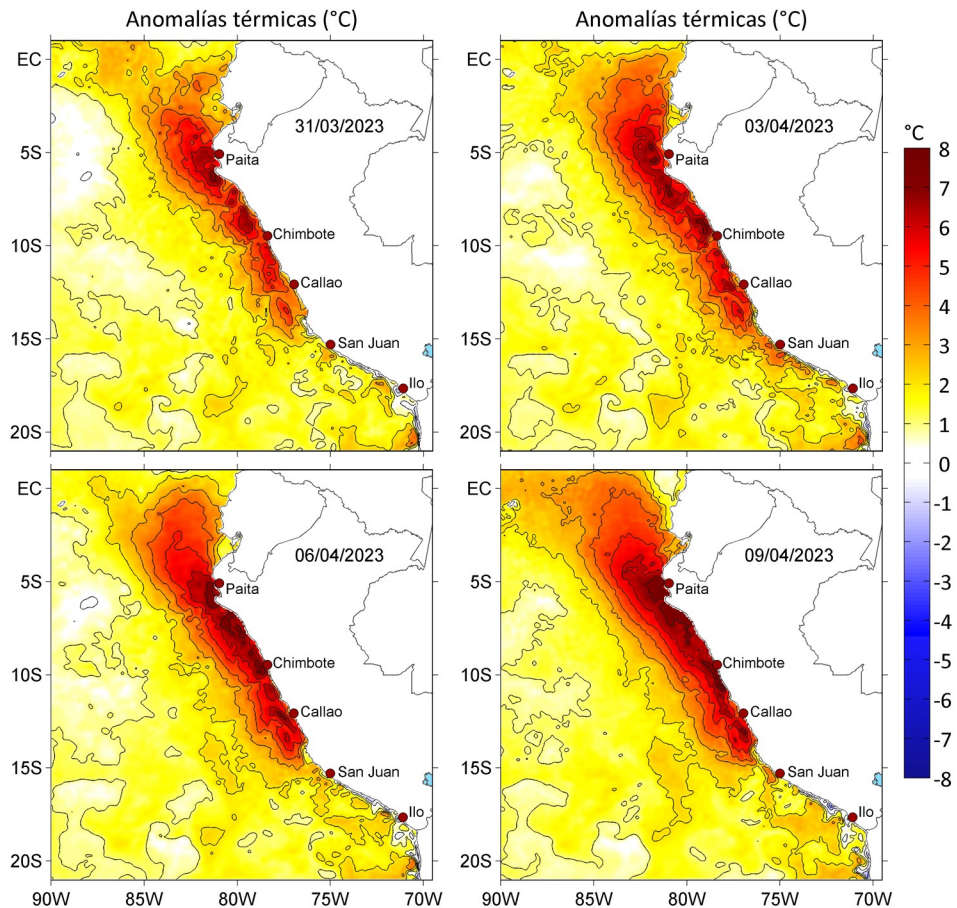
Anomalías térmicas (°C)

Anomalías térmicas (°C)

EC
5S
10S
15S
20S

31/03/2023
Paita
Chimbote
Callao
San Juan
Ilo

EC
5S
10S
15S
20S

03/04/2023
Paita
Chimbote
Callao
San Juan
Ilo

°C
8
7
6
5
4
3
2
1
0
-1
-2
-3
-4
-5
-6
-7
-8

EC
5S
10S
15S
20S

06/04/2023
Paita
Chimbote
Callao
San Juan
Ilo

90W 85W 80W 75W 70W

EC
5S
10S
15S
20S

09/04/2023
Paita
Chimbote
Callao
San Juan
Ilo

90W 85W 80W 75W 70W